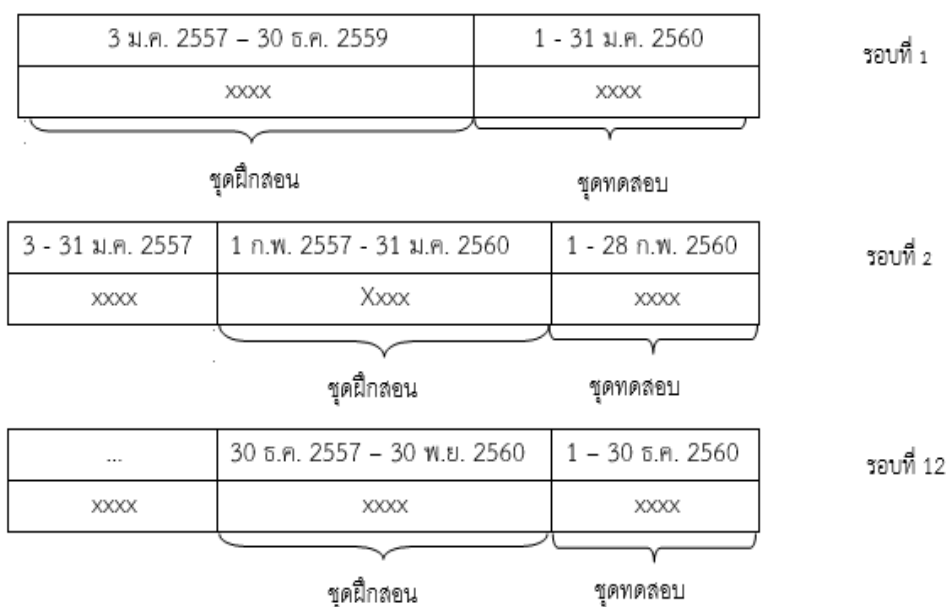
| 3 ม.ค. 2557 – 30 ธ.ค. 2559 | 1 - 31 ม.ค. 2560 |
|---|---|
| xxxx | xxxx |

รอบที่ 1

ชุดฝึกสอน

ชุดทดสอบ

| 3 - 31 ม.ค. 2557 | 1 ก.พ. 2557 - 31 ม.ค. 2560 | 1 - 28 ก.พ. 2560 |
|---|---|---|
| xxxx | Xxxx | xxxx |

รอบที่ 2

ชุดฝึกสอน

ชุดทดสอบ

| ... | 30 ธ.ค. 2557 – 30 พ.ย. 2560 | 1 – 30 ธ.ค. 2560 |
|---|---|---|
| xxxx | xxxx | xxxx |

รอบที่ 12

ชุดฝึกสอน

ชุดทดสอบ